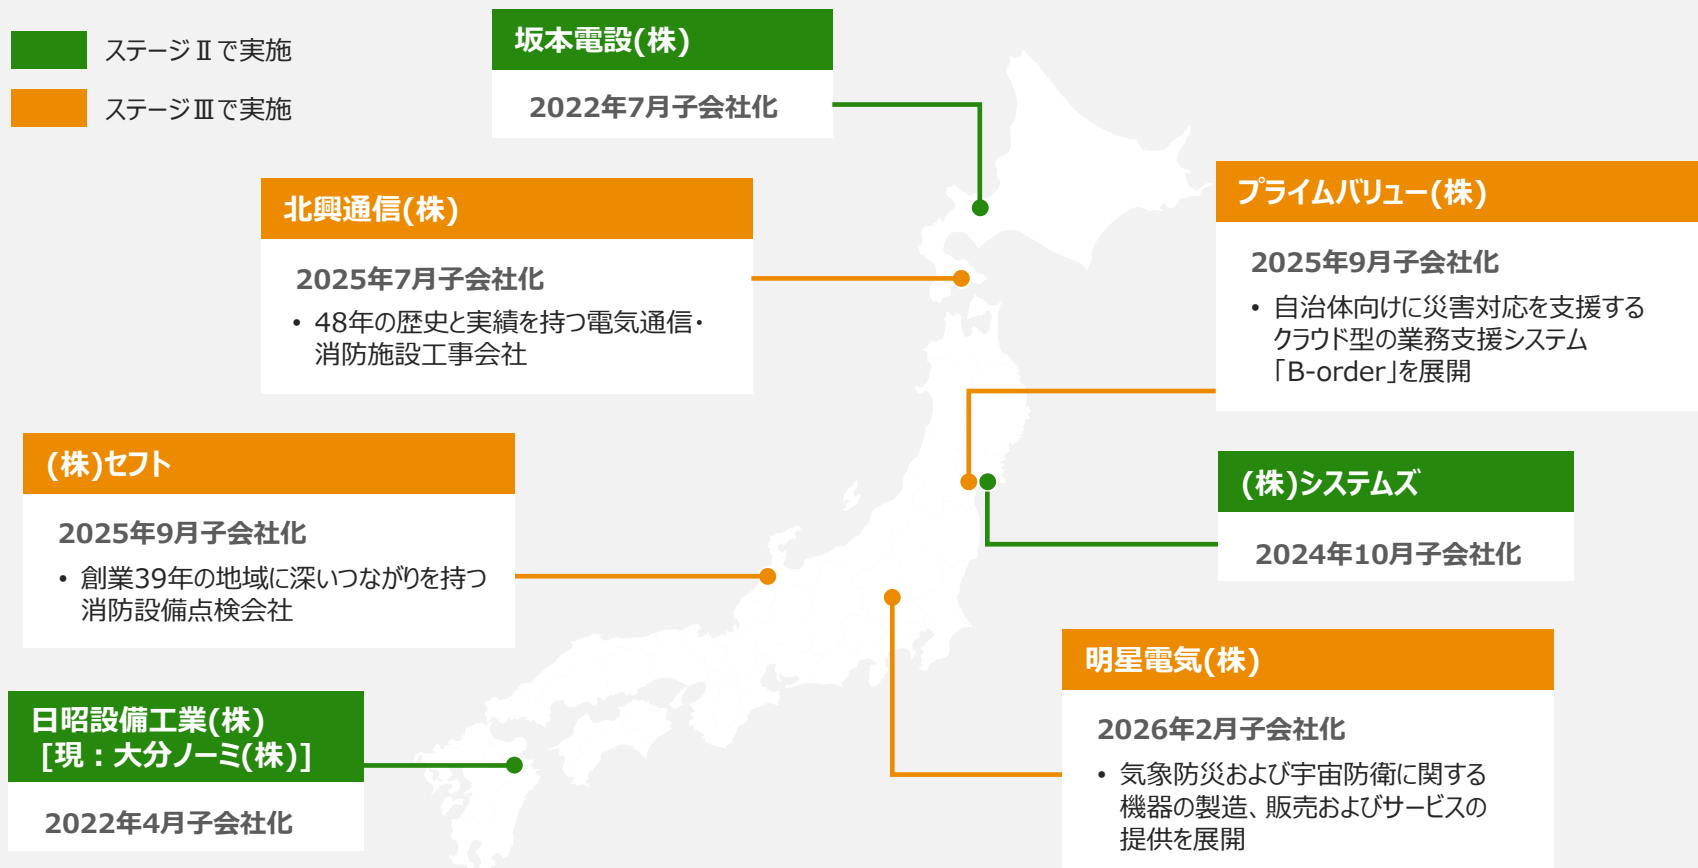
ステージⅡで実施

ステージⅢで実施

坂本電設(株)

2022年7月子会社化

北興通信(株)

2025年7月子会社化

• 48年の歴史と実績を持つ電気通信・消防施設工事会社

プライムバリュー(株)

2025年9月子会社化

• 自治体向けに災害対応を支援するクラウド型の業務支援システム「B-order」を展開

(株)セフト

2025年9月子会社化

• 創業39年の地域に深いつながりを持つ消防設備点検会社

(株)システムズ

2024年10月子会社化

明星電気(株)

2026年2月子会社化

• 気象防災および宇宙防衛に関する機器の製造、販売およびサービスの提供を展開

日昭設備工業(株)
[現：大分ノーミ(株)]

2022年4月子会社化